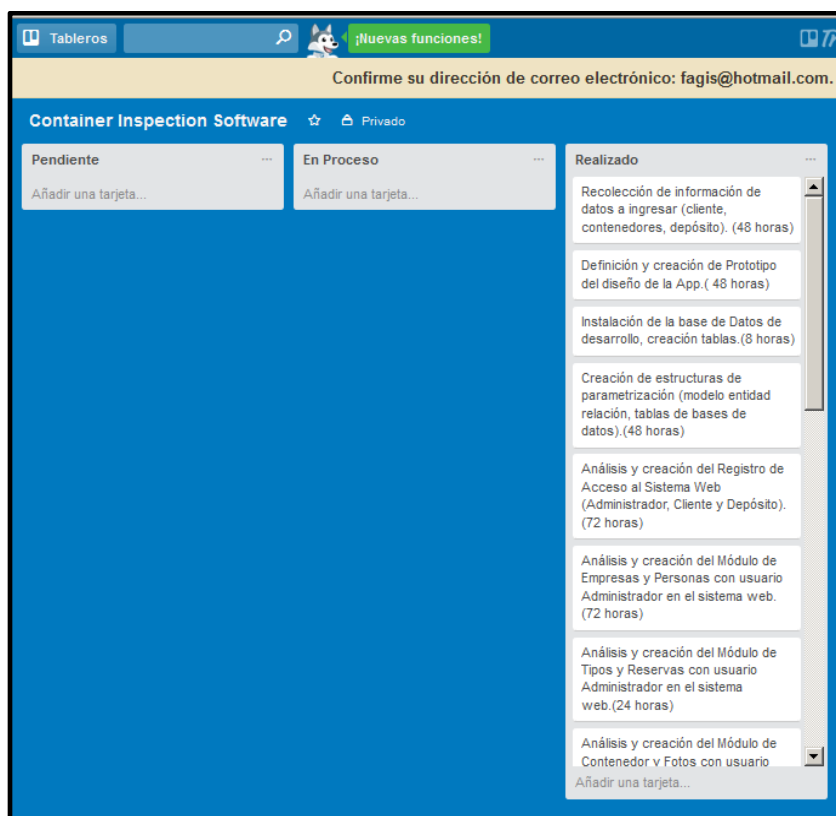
Tableros

¡Nuevas funciones!

Confirme su dirección de correo electrónico: fagis@hotmail.com.

Container Inspection Software

Privado

Pendiente

Añadir una tarjeta...

En Proceso

Añadir una tarjeta...

Realizado

Recolección de información de datos a ingresar (cliente, contenedores, depósito). (48 horas)

Definición y creación de Prototipo del diseño de la App.( 48 horas)

Instalación de la base de Datos de desarrollo, creación tablas.(8 horas)

Creación de estructuras de parametrización (modelo entidad relación, tablas de bases de datos).(48 horas)

Análisis y creación del Registro de Acceso al Sistema Web (Administrador, Cliente y Depósito). (72 horas)

Análisis y creación del Módulo de Empresas y Personas con usuario Administrador en el sistema web. (72 horas)

Análisis y creación del Módulo de Tipos y Reservas con usuario Administrador en el sistema web.(24 horas)

Análisis y creación del Módulo de Contenedor y Fotos con usuario

Añadir una tarjeta...